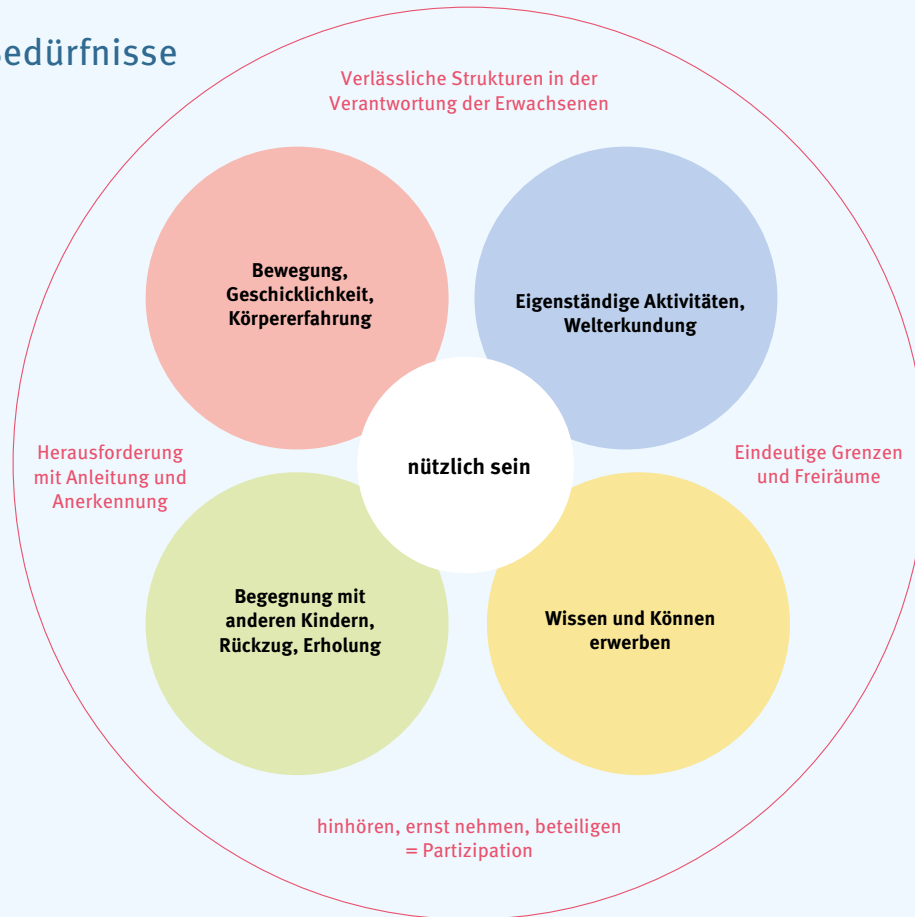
edürfnisse

Verlässliche Strukturen in der Verantwortung der Erwachsenen

Bewegung, Geschicklichkeit, Körpererfahrung

Eigenständige Aktivitäten, Welterkundung

Herausforderung mit Anleitung und Anerkennung

nützlich sein

Eindeutige Grenzen und Freiräume

Begegnung mit anderen Kindern, Rückzug, Erholung

Wissen und Können erwerben

hinhören, ernst nehmen, beteiligen = Partizipation